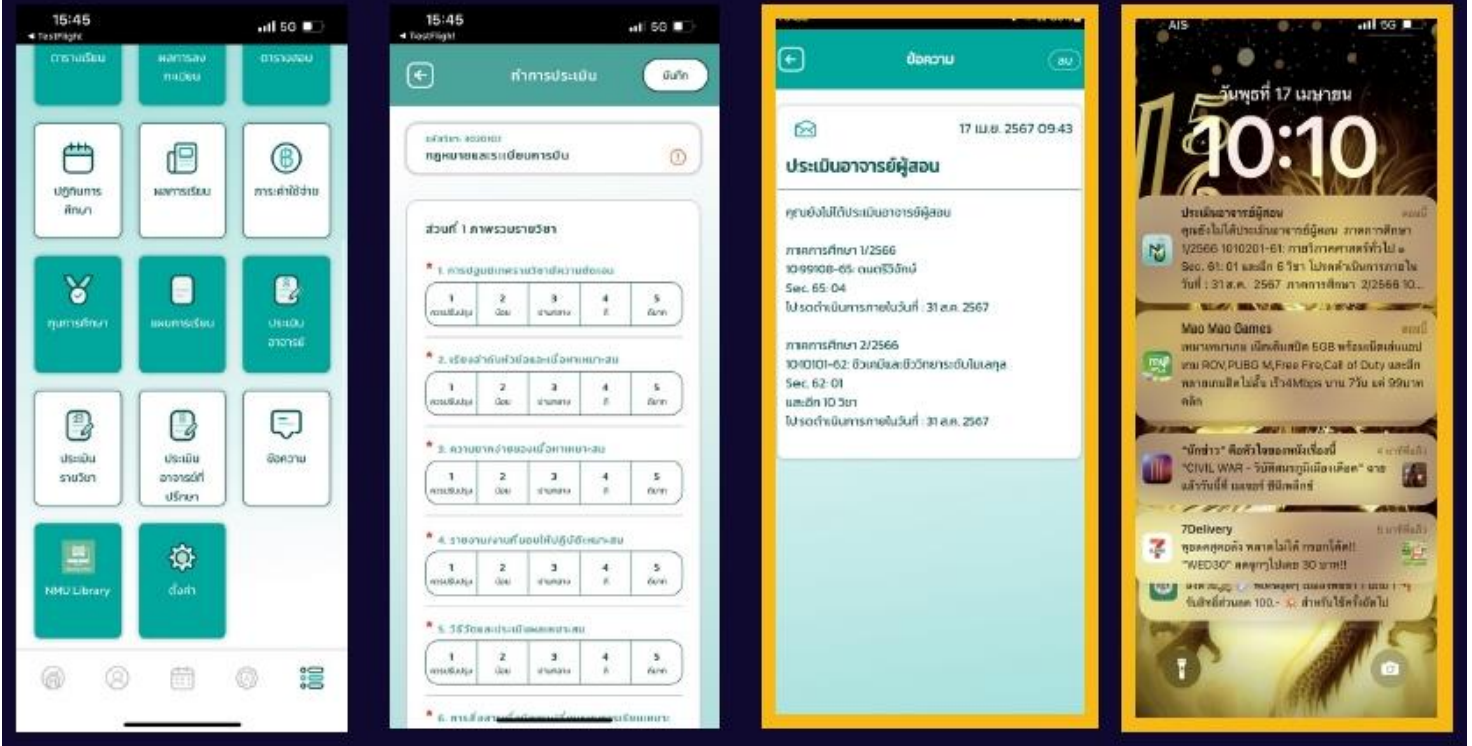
15:45
◂ TestFlight
5G

ตารางเรียน
ผลการลงทะเบียน
ตารางสอบ
ปฏิทินการศึกษา
ผลการเรียน
ภาระค่าใช้จ่าย
ทุนการศึกษา
แผนการเรียน
ประเมินอาจารย์
ประเมินรายวิชา
ประเมินอาจารย์ที่ปรึกษา
ข้อความ
NMU Library
ตั้งค่า

15:45
◂ TestFlight
5G

ทำการประเมิน
บันทึก

รหัสวิชา: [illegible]
กฎหมายและระเบียบการบิน

ส่วนที่ 1 ภาพรวมรายวิชา

* 1. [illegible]
| 1 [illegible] | 2 น้อย | 3 ปานกลาง | 4 ดี | 5 ดีมาก |
|---|---|---|---|---|

* 2. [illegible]
| 1 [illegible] | 2 น้อย | 3 ปานกลาง | 4 ดี | 5 ดีมาก |
|---|---|---|---|---|

* 3. ความยากง่ายของเนื้อหาเหมาะสม
| 1 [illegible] | 2 น้อย | 3 ปานกลาง | 4 ดี | 5 ดีมาก |
|---|---|---|---|---|

* 4. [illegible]
| 1 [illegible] | 2 น้อย | 3 ปานกลาง | 4 ดี | 5 ดีมาก |
|---|---|---|---|---|

* 5. วิธีวัดและประเมินผลเหมาะสม
| 1 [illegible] | 2 น้อย | 3 ปานกลาง | 4 ดี | 5 ดีมาก |
|---|---|---|---|---|

* 6. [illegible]

ข้อความ
ลบ

17 เม.ย. 2567 09:43
ประเมินอาจารย์ผู้สอน

คุณยังไม่ได้ประเมินอาจารย์ผู้สอน

ภาคการศึกษา 1/2566
1099108-65: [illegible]
Sec. 65-04
โปรดดำเนินการภายในวันที่ : 31 ส.ค. 2567

ภาคการศึกษา 2/2566
1010101-62: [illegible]
Sec. 62-01
และอีก 10 วิชา
โปรดดำเนินการภายในวันที่ : 31 ส.ค. 2567

AIS
5G
วันพุธที่ 17 เมษายน
10:10

ประเมินอาจารย์ผู้สอน
ตอนนี้
คุณยังไม่ได้ประเมินอาจารย์ผู้สอน ภาคการศึกษา 1/2566 1010201-61: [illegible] Sec. 61: 01 และอีก 6 วิชา โปรดดำเนินการภายในวันที่ : 31 ส.ค. 2567 ภาคการศึกษา 2/2566 10...

Mao Mao Games
ตอนนี้
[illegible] 5GB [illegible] ROV,PUBG M,Free Fire,Call of Duty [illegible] 4Mbps นาน 7วัน แค่ 99บาท คลิก

"นักข่าว" คือหัวใจของหนังเรื่องนี้
"CIVIL WAR - วันปิดสมรภูมิเมืองเดือด" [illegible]

7Delivery
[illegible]
"WED30" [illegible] 30 บาท!!
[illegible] รับสิทธิ์ส่วนลด 100.- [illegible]